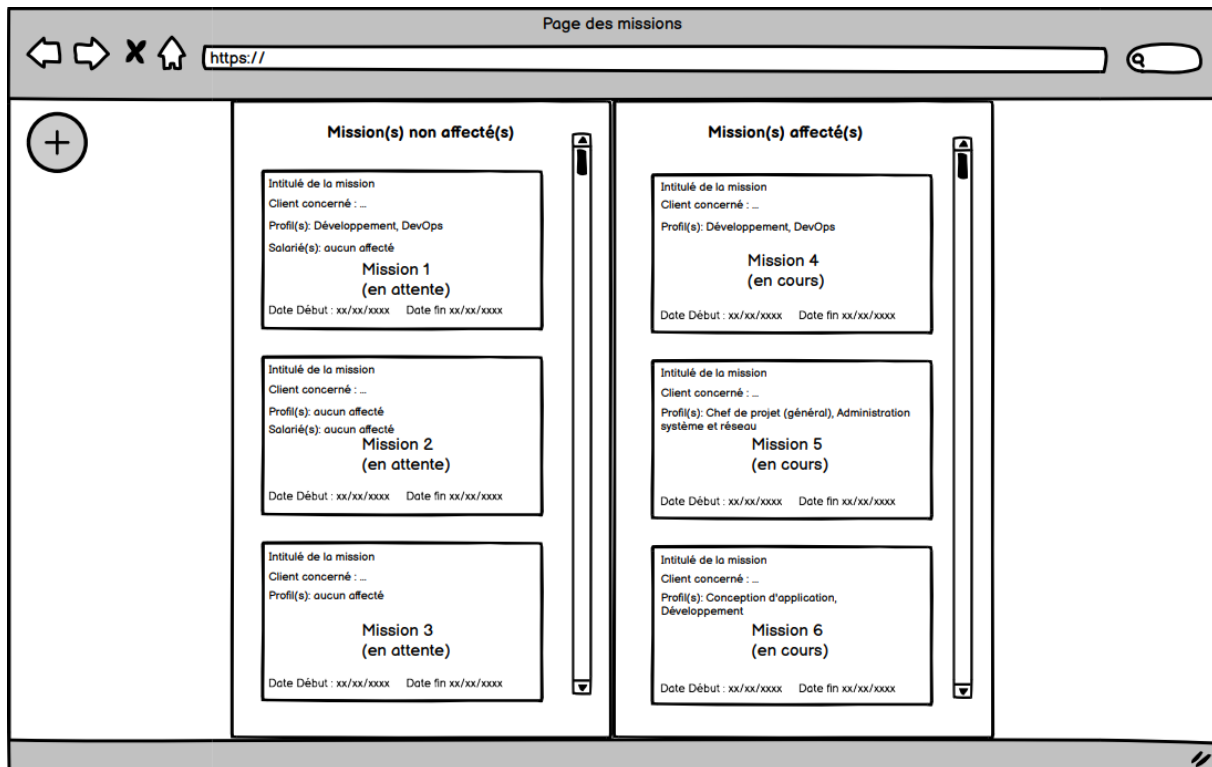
Page des missions

https://

Mission(s) non affecté(s)

Intitulé de la mission
Client concerné : ...
Profil(s): Développement, DevOps
Salarié(s): aucun affecté
Mission 1
(en attente)
Date Début : xx/xx/xxxx Date fin xx/xx/xxxx

Intitulé de la mission
Client concerné : ...
Profil(s): aucun affecté
Salarié(s): aucun affecté
Mission 2
(en attente)
Date Début : xx/xx/xxxx Date fin xx/xx/xxxx

Intitulé de la mission
Client concerné : ...
Profil(s): aucun affecté
Mission 3
(en attente)
Date Début : xx/xx/xxxx Date fin xx/xx/xxxx

Mission(s) affecté(s)

Intitulé de la mission
Client concerné : ...
Profil(s): Développement, DevOps
Mission 4
(en cours)
Date Début : xx/xx/xxxx Date fin xx/xx/xxxx

Intitulé de la mission
Client concerné : ...
Profil(s): Chef de projet (général), Administration système et réseau
Mission 5
(en cours)
Date Début : xx/xx/xxxx Date fin xx/xx/xxxx

Intitulé de la mission
Client concerné : ...
Profil(s): Conception d'application, Développement
Mission 6
(en cours)
Date Début : xx/xx/xxxx Date fin xx/xx/xxxx